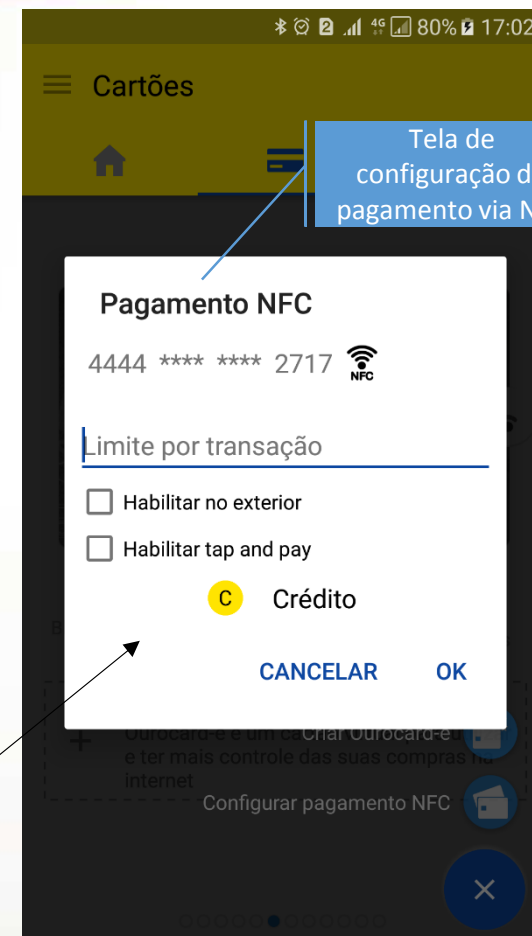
80% 17:02

Cartões

Tela de configuração d pagamento via N

Pagamento NFC

4444 **** **** 2717

NFC

Limite por transação

Habilitar no exterior

Habilitar tap and pay

C Crédito

CANCELAR OK

Ourocard-e é um ca Criar Ourocard-e e ter mais controle das suas compras na internet

Configurar pagamento NFC